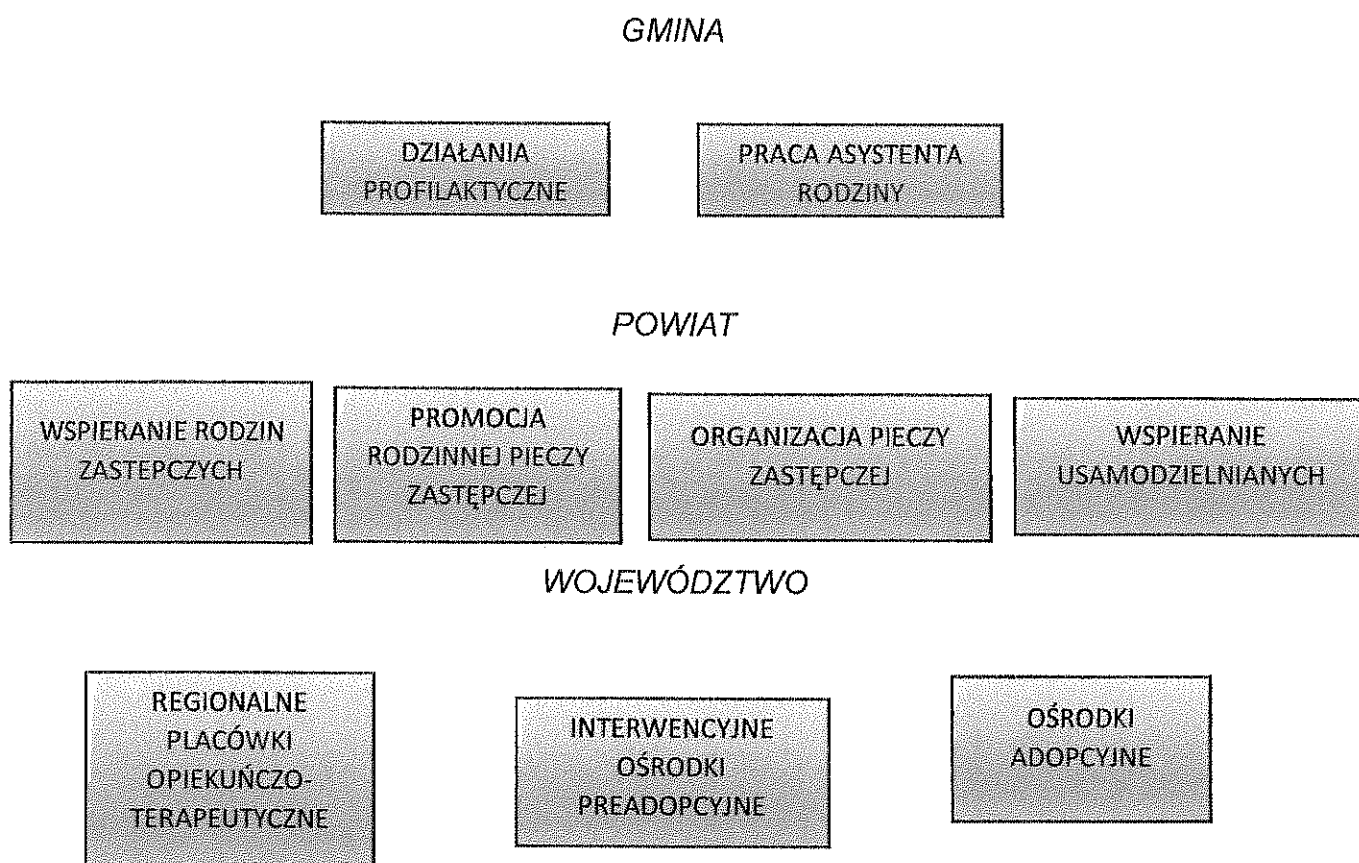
GMINA

DZIAŁANIA PROFILAKTYCZNE

PRACA ASYSTENTA RODZINY

POWIAT

WSPIERANIE RODZIN ZASTEPCZYCH

PROMOCJA RODZINNEJ PIECZY ZASTĘPCZEJ

ORGANIZACJA PIECZY ZASTĘPCZEJ

WSPIERANIE USAMODZIELNIANYCH

WOJEWÓDZTWO

REGIONALNE PLACÓWKI OPIEKUŃCZO-TERAPEUTYCZNE

INTERWENCYJNE OŚRODKI PREADOPCYJNE

OŚRODKI ADOPCYJNE